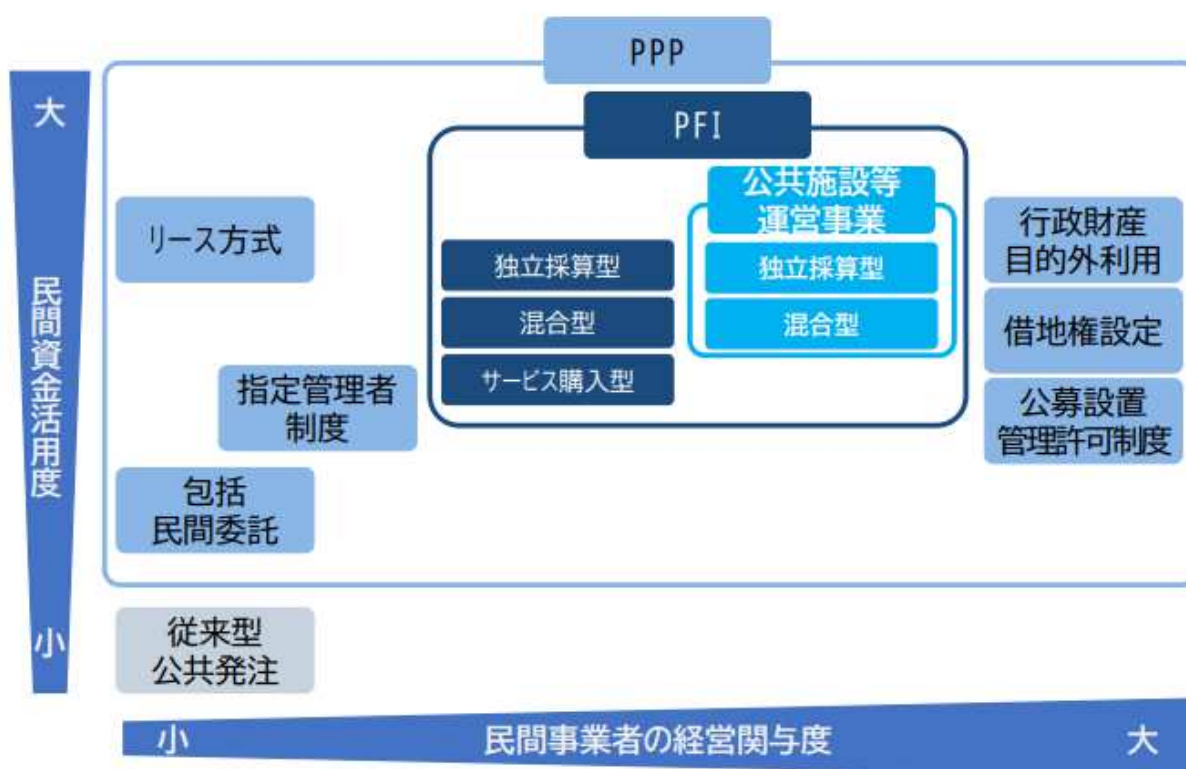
PPP

大

民間資金活用度

小

PFI

公共施設等運営事業

リース方式

独立採算型

混合型

サービス購入型

独立採算型

混合型

行政財産目的外利用

借地権設定

公募設置管理許可制度

指定管理者制度

包括民間委託

従来型公共発注

小

民間事業者の経営関与度

大